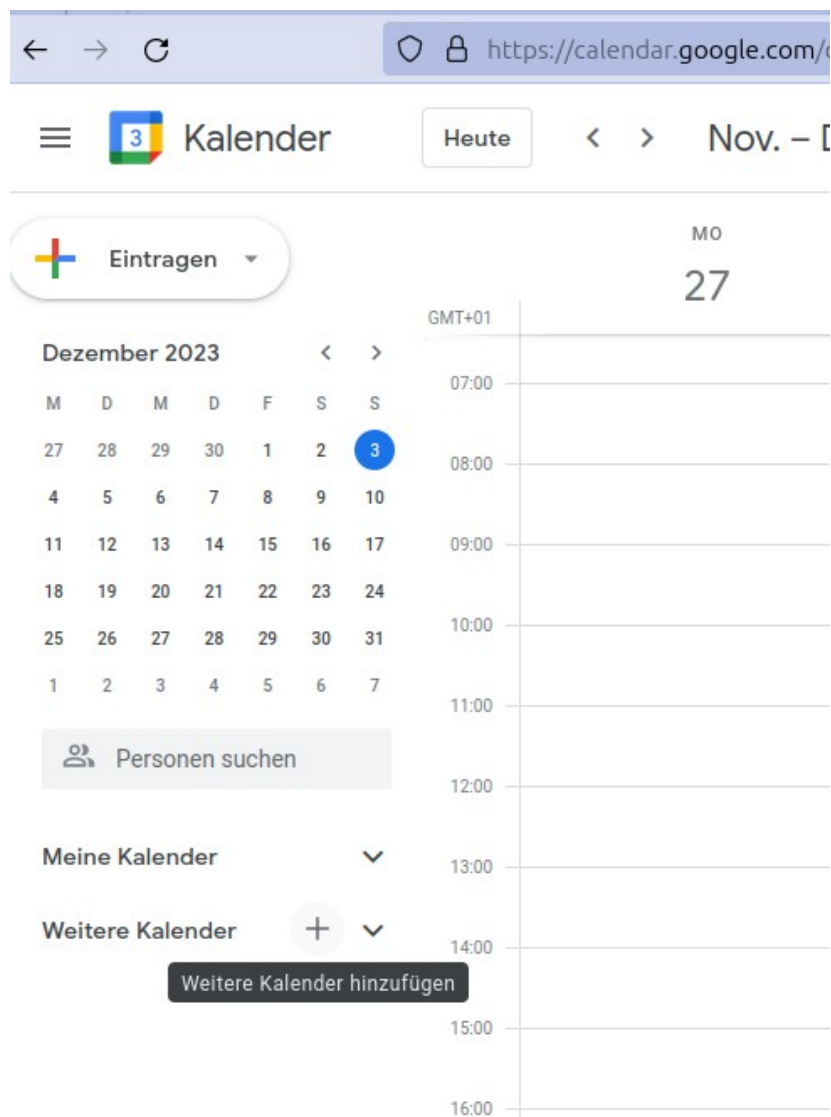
https://calendar.google.com/

3 Kalender

Heute

Nov. – D

Eintragen

MO
27

GMT+01

Dezember 2023

| M | D | M | D | F | S | S |
|---|---|---|---|---|---|---|
| 27 | 28 | 29 | 30 | 1 | 2 | 3 |
| 4 | 5 | 6 | 7 | 8 | 9 | 10 |
| 11 | 12 | 13 | 14 | 15 | 16 | 17 |
| 18 | 19 | 20 | 21 | 22 | 23 | 24 |
| 25 | 26 | 27 | 28 | 29 | 30 | 31 |
| 1 | 2 | 3 | 4 | 5 | 6 | 7 |

07:00
08:00
09:00
10:00
11:00
12:00
13:00
14:00
15:00
16:00

Personen suchen

Meine Kalender

Weitere Kalender

Weitere Kalender hinzufügen